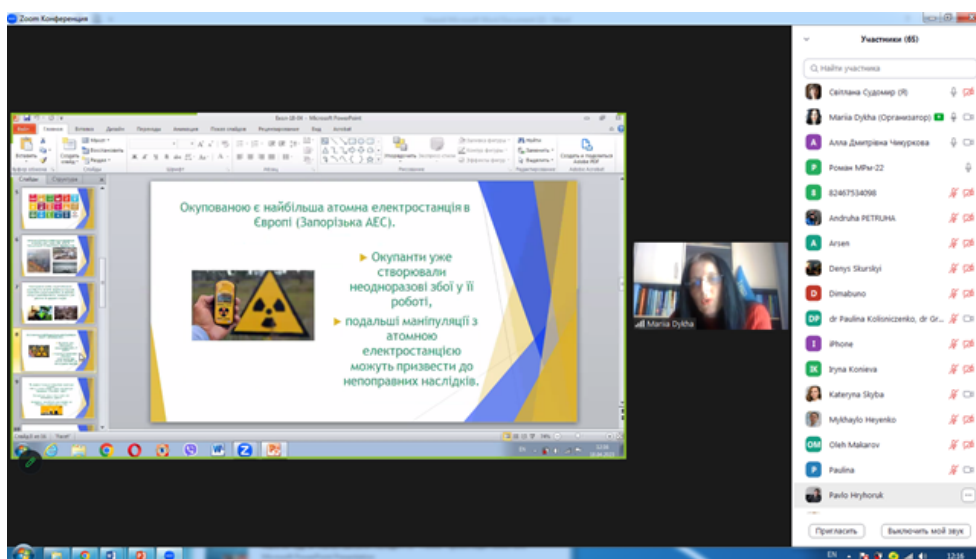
Zoom Конференция

Окупованою є найбільша атомна електростанція в Європі (Запорізька АЕС).

Окупанти уже створювали неодноразові збої у її роботі,

подальші маніпуляції з атомною електростанцією можуть призвести до непоправних наслідків.

Mariia Dykha

Участники (85)

Найти участника

Світлана Судомир (Я)
Mariia Dykha (Организатор)
Алла Дмитрівна Чикуркова
Роман МРм-22
82467534098
Andruha PETRUHA
Arsen
Denys Skurskyi
Dimabuno
dr Paulina Kolisniczenko, dr Gr...
iPhone
Iryna Konieva
Kateryna Skyba
Mykhaylo Heyenko
Oleh Makarov
Paulina
Pavlo Hryhoruk

Пригласить
Выключить мой звук

EN
12:16